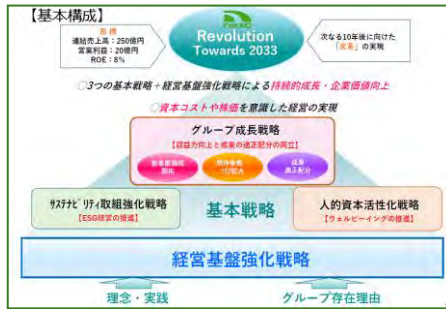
【基本構成】

数値
連結売上高：250億円
営業利益：20億円
ROE：8%

Revolution
Towards 2033

次なる10年後に向けた「変革」の実現

◎3つの基本戦略＋経営基盤強化戦略による持続的成長・企業価値向上

◎資本コストや株価を意識した経営の実現

グループ成長戦略
【収益力向上と成果の適正配分の両立】

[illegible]

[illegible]

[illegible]

サステナビリティ取組強化戦略
【ESG経営の推進】

基本戦略

人的資本活性化戦略
【ウェルビーイングの推進】

経営基盤強化戦略

理念・実践

グループ存在理由